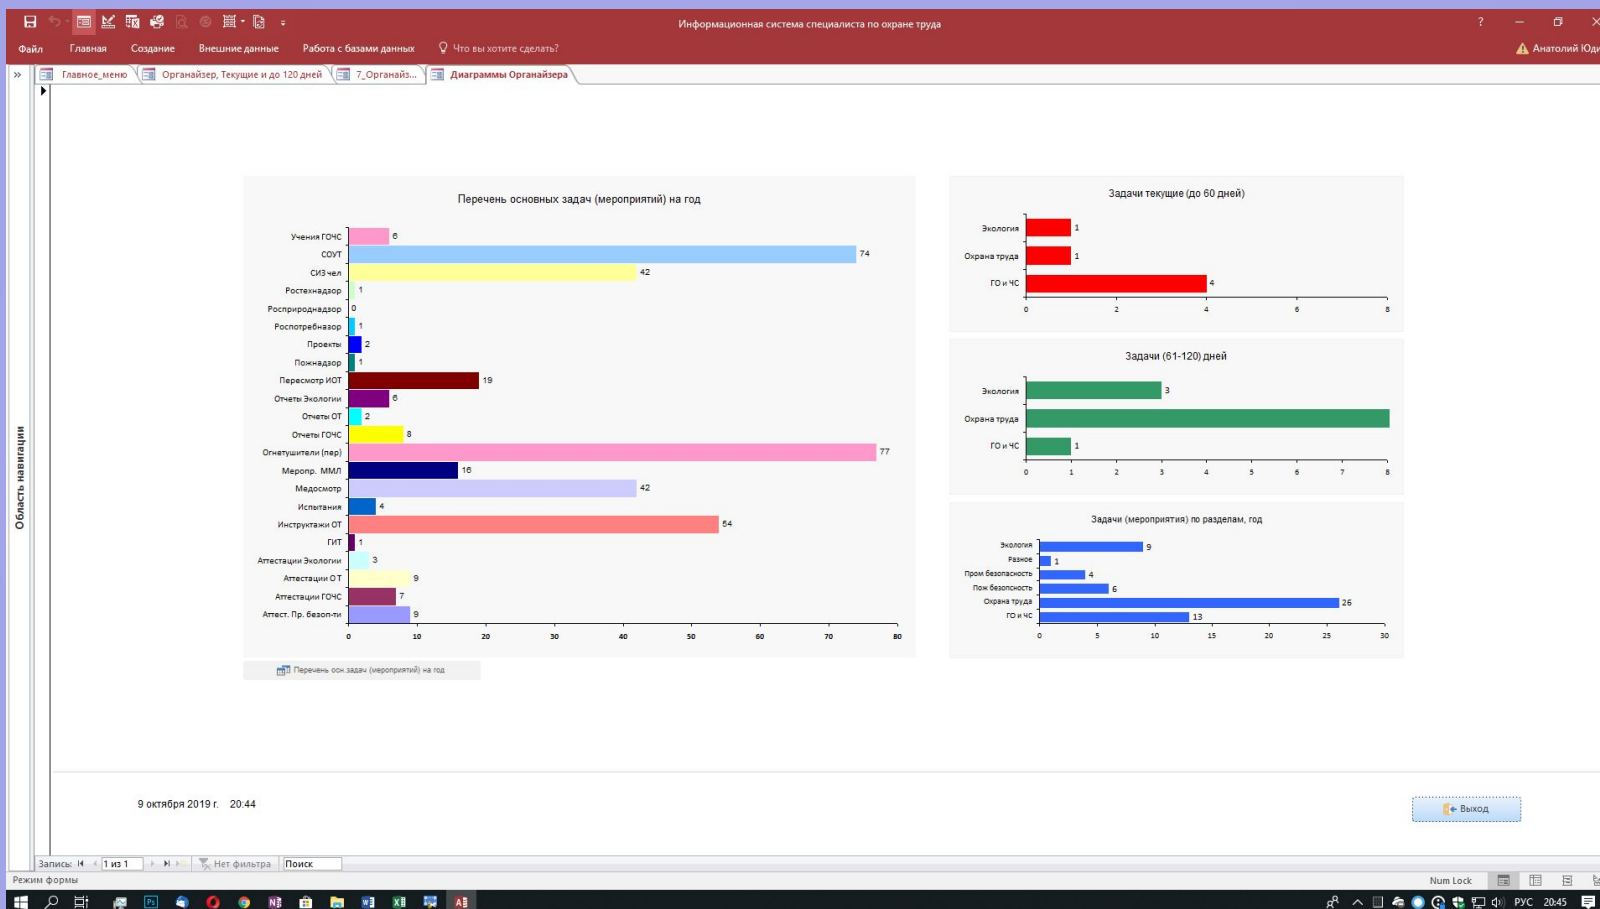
Информационная система специалиста по охране труда

Файл Главная Создание Внешние данные Работа с базами данных Что вы хотите сделать?

Анатолий Юд

Главное_меню Органайзер, Текущие и до 120 дней 7_Органайз... Диаграммы Органайзера

Область навигации

Перечень основных задач (мероприятий) на год

| | |
|---|---|
| Учения ГОЧС | 6 |
| СОУТ | 74 |
| СИЗ чел | 42 |
| Ростехнадзор | 1 |
| Росприроднадзор | 0 |
| Роспотребнадзор | 1 |
| Проекты | 2 |
| Пожнадзор | 1 |
| Пересмотр ИОТ | 19 |
| Отчеты Экологии | 6 |
| Отчеты ОТ | 2 |
| Отчеты ГОЧС | 8 |
| Огнетушители (пер) | 77 |
| Меропр. ММЛ | 16 |
| Медосмотр | 42 |
| Испытания | 4 |
| Инструктажи ОТ | 54 |
| ГИТ | 1 |
| Аттестации Экологии | 3 |
| Аттестации ОТ | 9 |
| Аттестации ГОЧС | 7 |
| Аттест. Пр. безоп-ти | 9 |

0 10 20 30 40 50 60 70 80

Перечень осн.задач (мероприятий) на год

Задачи текущие (до 60 дней)

| | |
|---|---|
| Экология | 1 |
| Охрана труда | 1 |
| ГО и ЧС | 4 |

0 2 4 6 8

Задачи (61-120) дней

| | |
|---|---|
| Экология | 3 |
| Охрана труда | |
| ГО и ЧС | 1 |

0 1 2 3 4 5 6 7 8

Задачи (мероприятия) по разделам, год

| | |
|---|---|
| Экология | 9 |
| Разное | 1 |
| Пром безопасность | 4 |
| Пож безопасность | 6 |
| Охрана труда | 26 |
| ГО и ЧС | 13 |

0 5 10 15 20 25 30

9 октября 2019 г. 20:44

Выход

Запись: 1 из 1 Нет фильтра Поиск

Режим формы

Num Lock

РУС 20:45